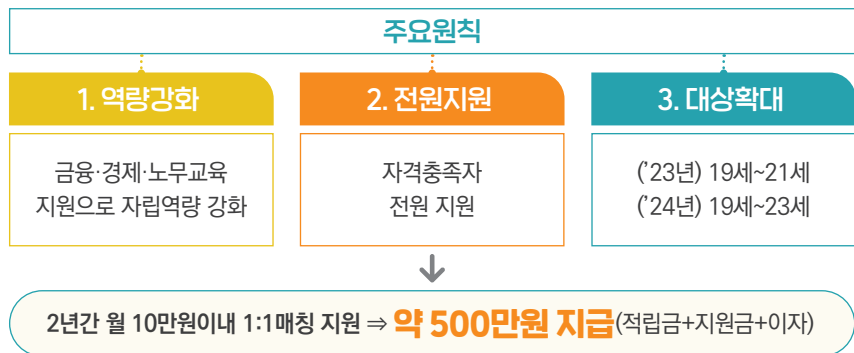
주요원칙

1. 역량강화

금융·경제·노무교육 지원으로 자립역량 강화

2. 전원지원

자격충족자 전원 지원

3. 대상확대

('23년) 19세~21세
('24년) 19세~23세

2년간 월 10만원이내 1:1매칭 지원 ⇒ 약 500만원 지급(적립금+지원금+이자)